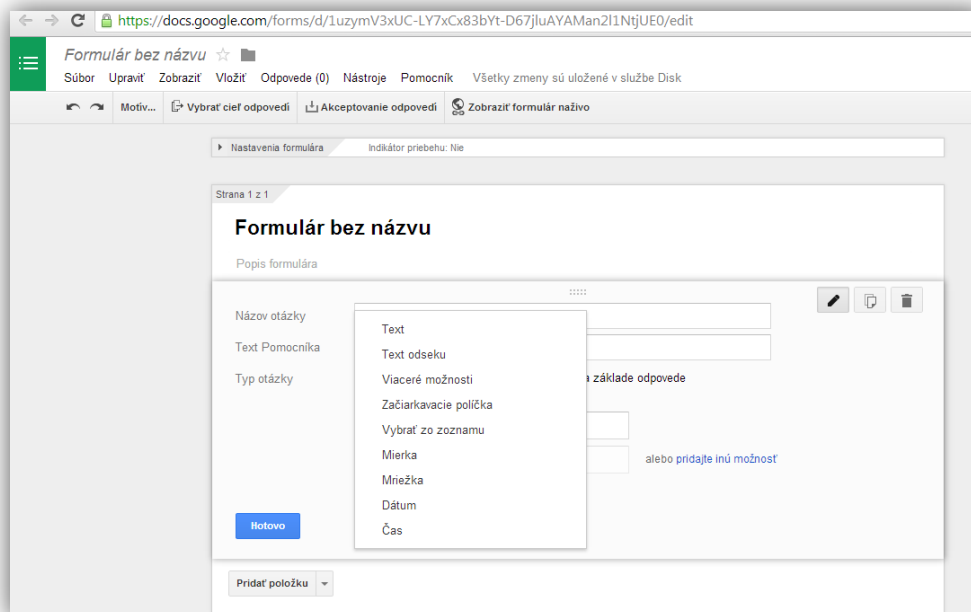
https://docs.google.com/forms/d/1uzymV3xUC-LY7xCx83bYt-D67jluAYAMan2l1NtjUE0/edit

Formulár bez názvu

Súbor Upraviť Zobraziť Vložiť Odpovede (0) Nástroje Pomocník Všetky zmeny sú uložené v službe Disk

Motív... Vybrať cieľ odpovedí Akceptovanie odpovedí Zobraziť formulár naživo

Nastavenia formulára Indikátor priebehu: Nie

Strana 1 z 1

Formulár bez názvu

Popis formulára

Názov otázky

Text Pomocníka

Typ otázky

a základe odpovede

Text
Text odseku
Viaceré možnosti
Začiarkavacie políčka
Vybrať zo zoznamu
Mierka
Mriežka
Dátum
Čas

alebo pridajte inú možnosť

Hotovo

Pridať položku